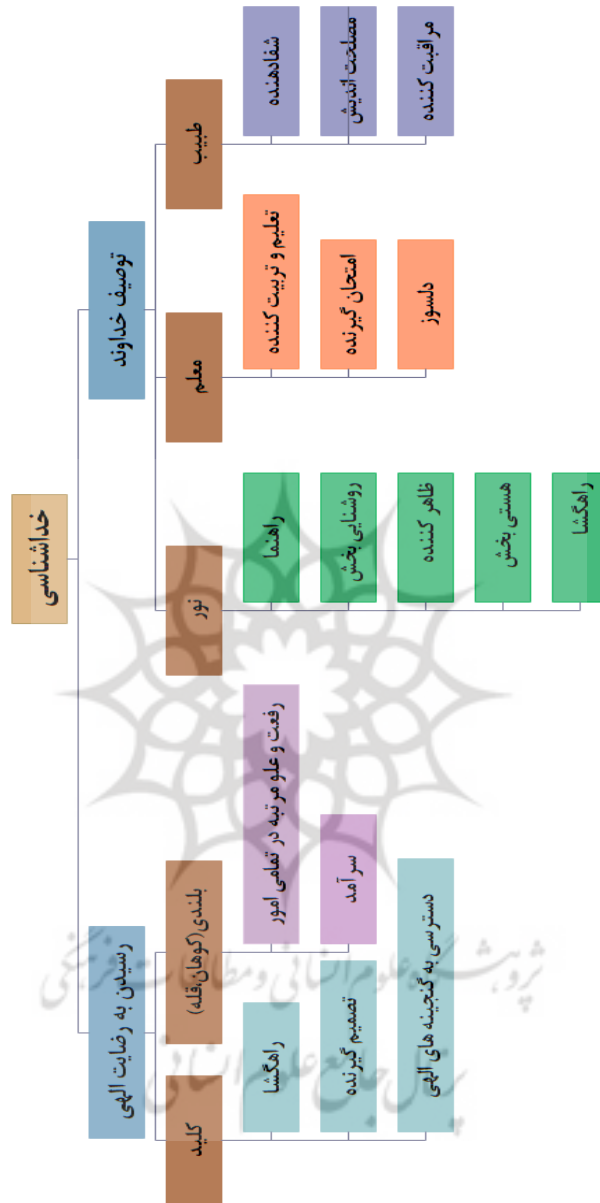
خداشناسی

توصیف خداوند

طبیب

شفادهنده

مصلحت اندیش

مراقبت کننده

معلم

تعلیم و تربیت کننده

امتحان گیرنده

دلسوز

نور

راهنما

روشنایی بخش

ظاهر کننده

هستی بخش

راهگشا

رسیدن به رضایت الهی

بلندی(کوهان،قله)

رفعت و علو مرتبه در تمامی امور

سرآمد

دسترسی به گنجینه های الهی

کلید

راهگشا

تصمیم گیرنده

پژوهشگاه علوم انسانی و مطالعات فرهنگی
پرتال جامع علوم انسانی